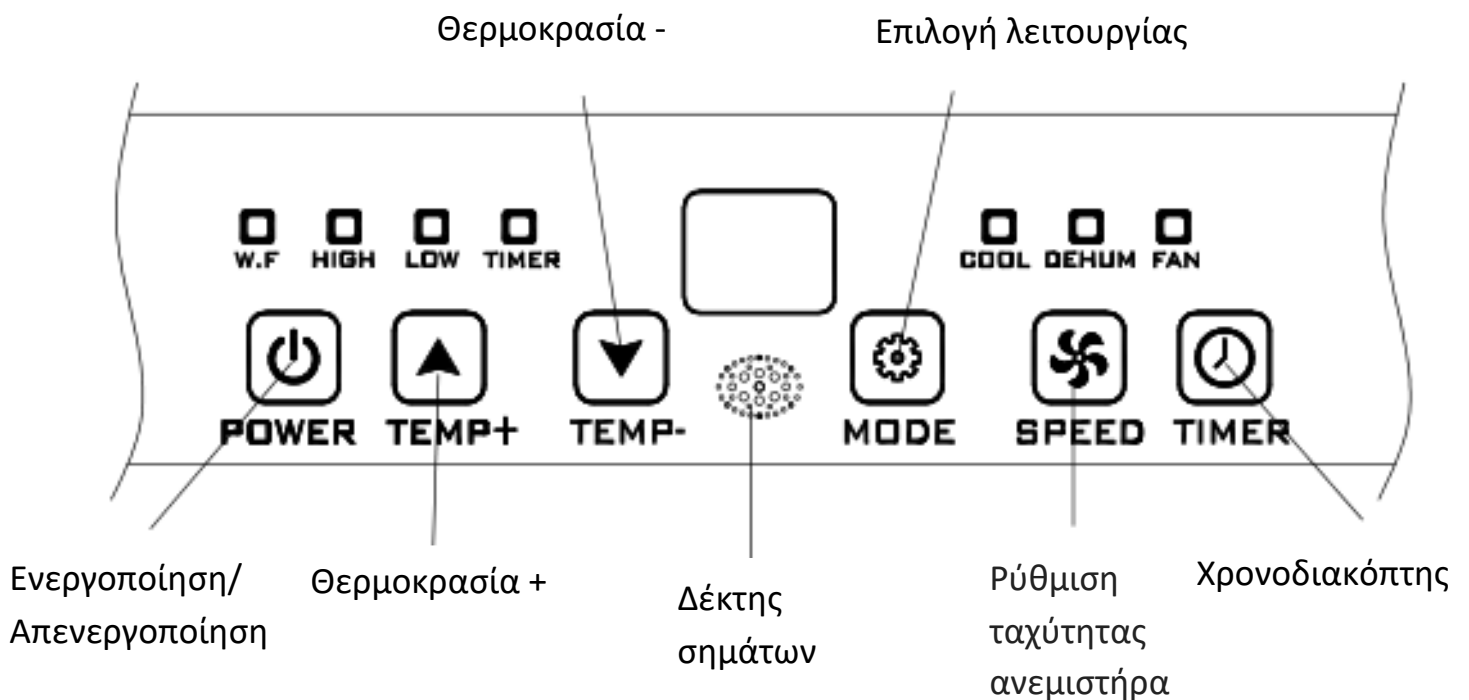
Θερμοκρασία -

Επιλογή λειτουργίας

W.F HIGH LOW TIMER

COOL DEHUM FAN

POWER TEMP+ TEMP- MODE SPEED TIMER

Ενεργοποίηση/ Απενεργοποίηση

Θερμοκρασία +

Δέκτης σημάτων

Ρύθμιση ταχύτητας ανεμιστήρα

Χρονοδιακόπτης